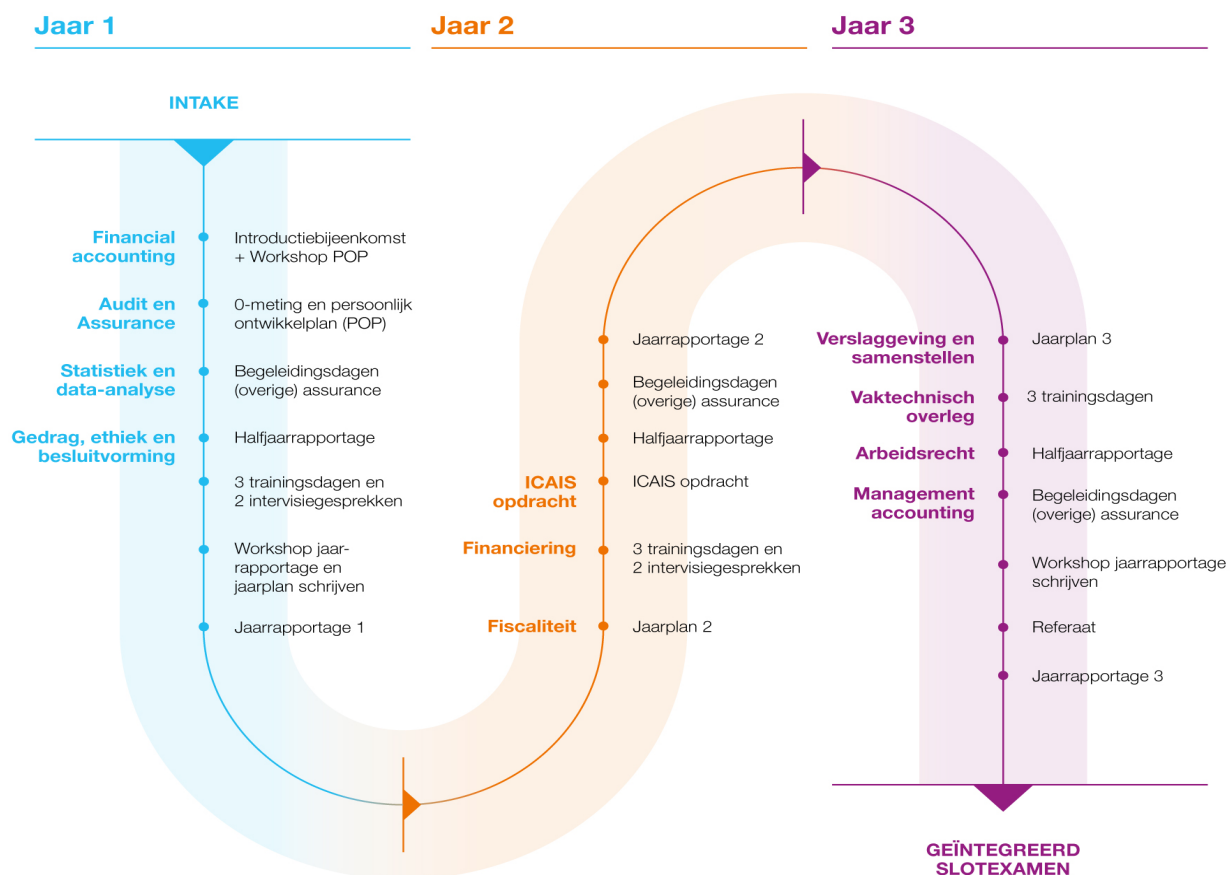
Jaar 1

Jaar 2

Jaar 3

INTAKE

Financial accounting

Introductiebijeenkomst + Workshop POP

Audit en Assurance

0-meting en persoonlijk ontwikkelplan (POP)

Statistiek en data-analyse

Begeleidingsdagen (overige) assurance

Gedrag, ethiek en besluitvorming

Halfjaarrapportage

3 trainingsdagen en 2 intervisiegesprekken

Workshop jaarrapportage en jaarplan schrijven

Jaarrapportage 1

Jaarrapportage 2

Begeleidingsdagen (overige) assurance

Halfjaarrapportage

ICAIS opdracht

ICAIS opdracht

Financiering

3 trainingsdagen en 2 intervisiegesprekken

Fiscaliteit

Jaarplan 2

Verslaggeving en samenstellen

Jaarplan 3

Vaktechnisch overleg

3 trainingsdagen

Arbeidsrecht

Halfjaarrapportage

Management accounting

Begeleidingsdagen (overige) assurance

Workshop jaarrapportage schrijven

Referaat

Jaarrapportage 3

GEÏNTEGREERD SLOTEXAMEN